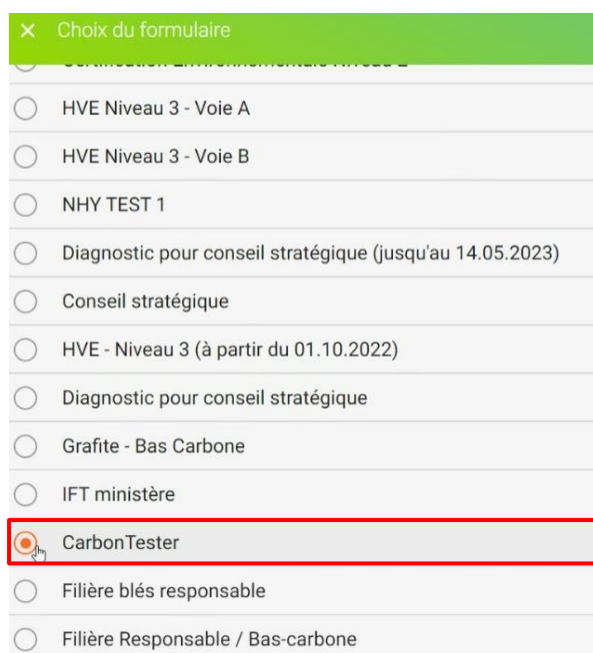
× Choix du formulaire

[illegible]

HVE Niveau 3 - Voie A

HVE Niveau 3 - Voie B

NHY TEST 1

Diagnostic pour conseil stratégique (jusqu'au 14.05.2023)

Conseil stratégique

HVE - Niveau 3 (à partir du 01.10.2022)

Diagnostic pour conseil stratégique

Grafite - Bas Carbone

IFT ministère

CarbonTester

Filière blés responsable

Filière Responsable / Bas-carbone